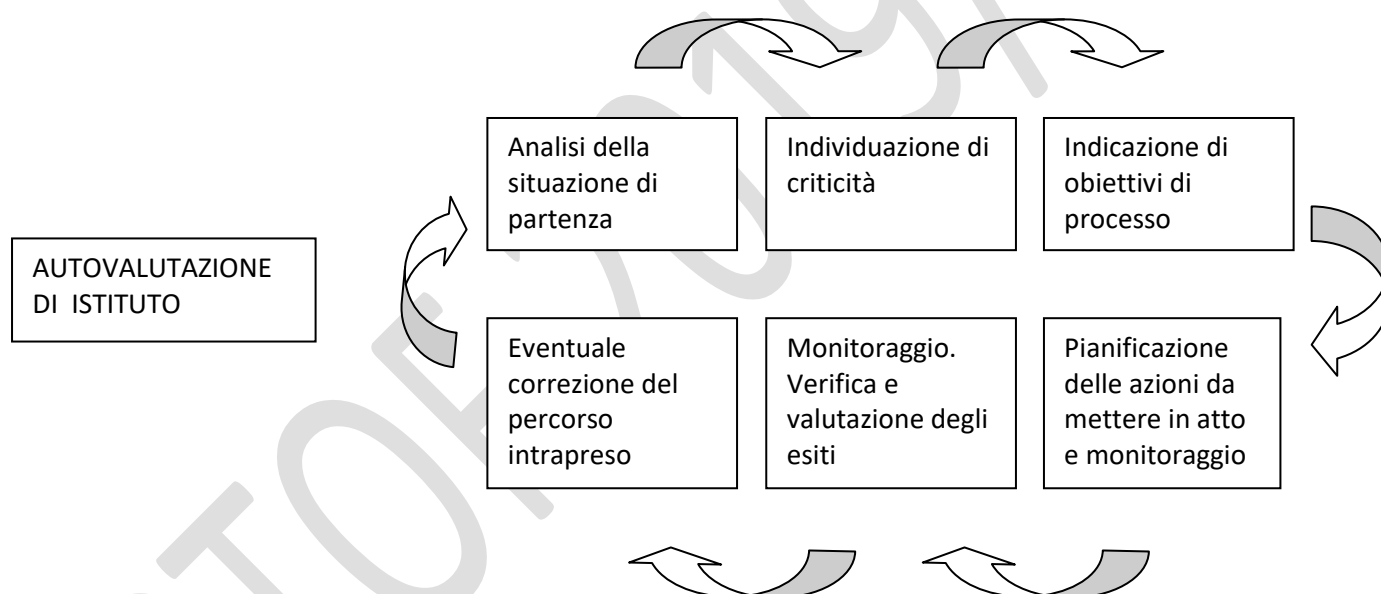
AUTOVALUTAZIONE DI ISTITUTO

Analisi della situazione di partenza

Individuazione di criticità

Indicazione di obiettivi di processo

Pianificazione delle azioni da mettere in atto e monitoraggio

Monitoraggio. Verifica e valutazione degli esiti

Eventuale correzione del percorso intrapreso